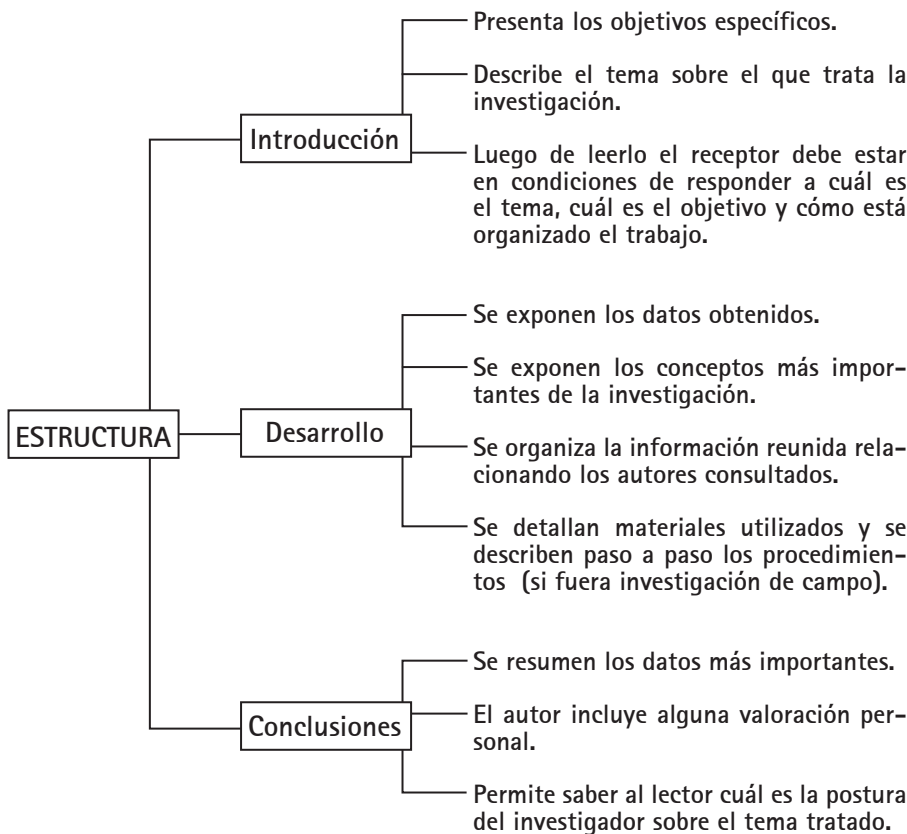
ESTRUCTURA

Introducción

Presenta los objetivos específicos.

Describe el tema sobre el que trata la investigación.

Luego de leerlo el receptor debe estar en condiciones de responder a cuál es el tema, cuál es el objetivo y cómo está organizado el trabajo.

Desarrollo

Se exponen los datos obtenidos.

Se exponen los conceptos más importantes de la investigación.

Se organiza la información reunida relacionando los autores consultados.

Se detallan materiales utilizados y se describen paso a paso los procedimientos (si fuera investigación de campo).

Conclusiones

Se resumen los datos más importantes.

El autor incluye alguna valoración personal.

Permite saber al lector cuál es la postura del investigador sobre el tema tratado.